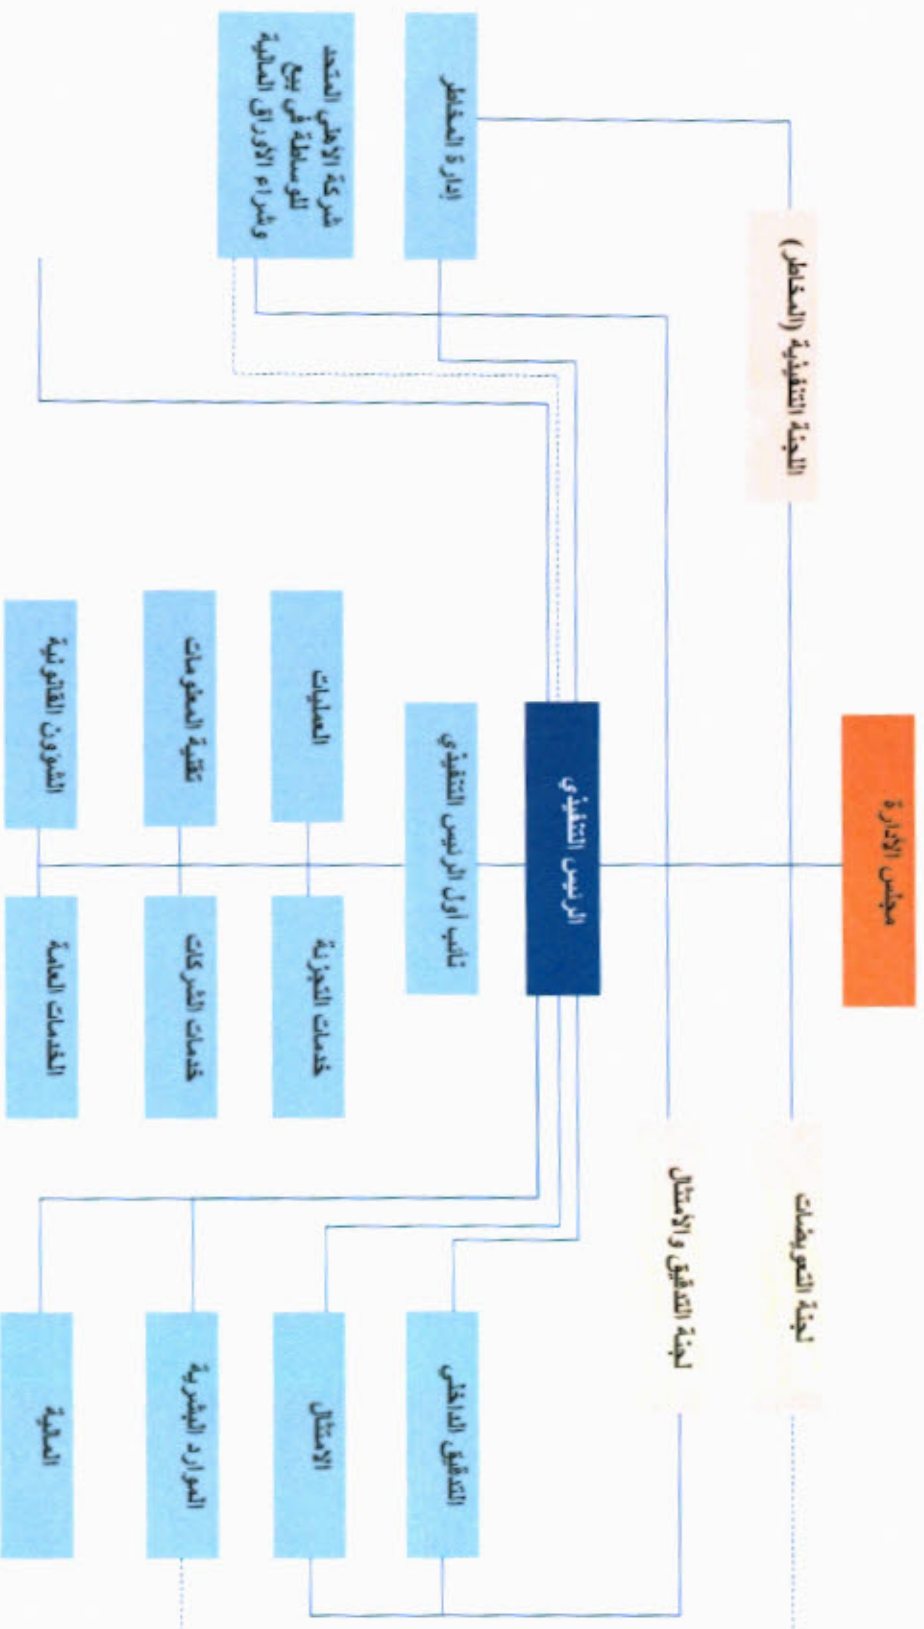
مجلس الإدارة

اللجنة التنفيذية (المخاطر)

لجنة التعويضات

لجنة التدقيق والامتثال

الرئيس التنفيذي

إدارة المخاطر

شركة الأهلي المتحد للوساطة في بيع وشراء الأوراق المالية

نائب أول الرئيس التنفيذي

العمليات

خدمات الخزينة

تقنية المعلومات

خدمات الشركات

الشؤون القانونية

الخدمات العامة

التدقيق الداخلي

الامتثال

الموارد البشرية

المالية